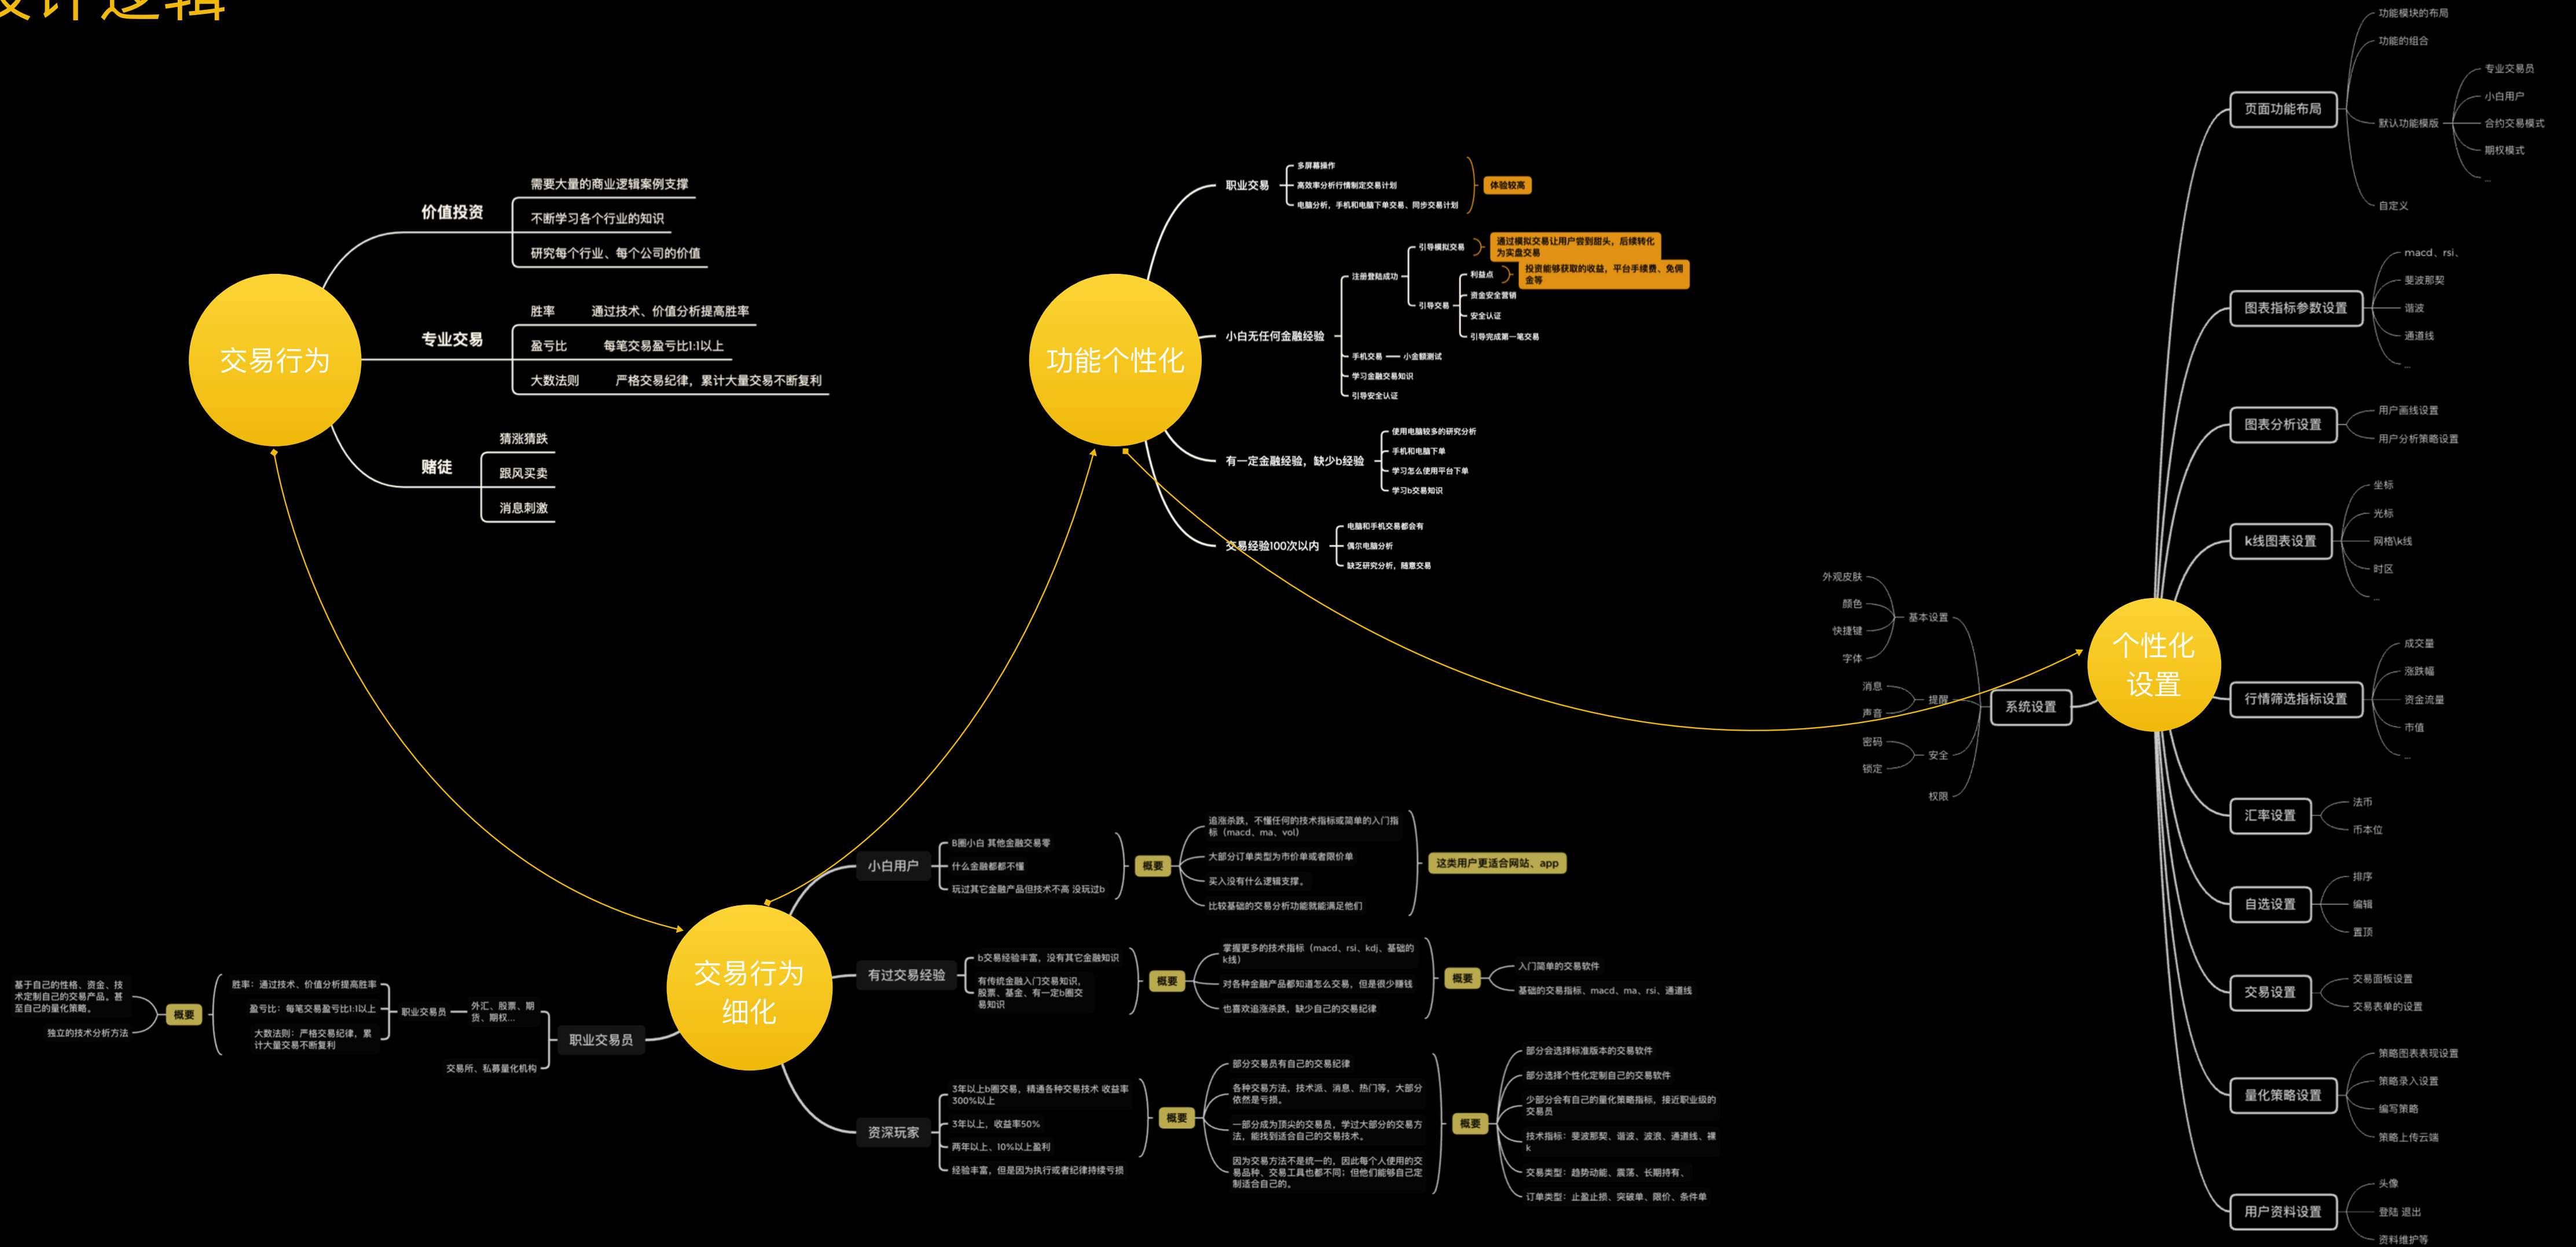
设计逻辑

交易行为

价值投资
需要大量的商业逻辑案例支撑
不断学习各个行业的知识
研究每个行业、每个公司的价值

专业交易
胜率 通过技术、价值分析提高胜率
盈亏比 每笔交易盈亏比1:1以上
大数法则 严格交易纪律，累计大量交易不断复利

赌徒
猜涨猜跌
跟风买卖
消息刺激

功能个性化

职业交易
多屏幕操作
高效率分析行情制定交易计划
电脑分析，手机和电脑下单交易、同步交易计划
体验较高

小白无任何金融经验
注册登陆成功
引导模拟交易
通过模拟交易让用户尝到甜头，后续转化为实盘交易
引导交易
利益点
投资能够获取的收益，平台手续费、免佣金等
资金安全营销
安全认证
引导完成第一笔交易
手机交易 — 小金额测试
学习金融交易知识
引导安全认证

有一定金融经验，缺少b经验
使用电脑较多的研究分析
手机和电脑下单
学习怎么使用平台下单
学习b交易知识

交易经验100次以内
电脑和手机交易都会有
偶尔电脑分析
缺乏研究分析，随意交易

个性化设置

页面功能布局
功能模块的布局
功能的组合
默认功能模版
专业交易员
小白用户
合约交易模式
期权模式
...
自定义

图表指标参数设置
macd、rsi、
斐波那契
谐波
通道线
...

图表分析设置
用户画线设置
用户分析策略设置

k线图表设置
坐标
光标
网格\k线
时区
...

系统设置
基本设置
外观皮肤
颜色
快捷键
字体
提醒
消息
声音
安全
密码
锁定
权限

行情筛选指标设置
成交量
涨跌幅
资金流量
市值
...

汇率设置
法币
币本位

自选设置
排序
编辑
置顶

交易设置
交易面板设置
交易表单的设置

量化策略设置
策略图表表现设置
策略录入设置
编写策略
策略上传云端

用户资料设置
头像
登陆 退出
资料维护等

交易行为细化

小白用户
B圈小白 其他金融交易零
什么金融都都不懂
玩过其它金融产品但技术不高 没玩过b
概要
追涨杀跌，不懂任何的技术指标或简单的入门指标（macd、ma、vol）
大部分订单类型为市价单或者限价单
买入没有什么逻辑支撑。
比较基础的交易分析功能就能满足他们
这类用户更适合网站、app

有过交易经验
b交易经验丰富，没有其它金融知识
有传统金融入门交易知识，股票、基金、有一定b圈交易知识
概要
掌握更多的技术指标（macd、rsi、kdj、基础的k线）
对各种金融产品都知道怎么交易，但是很少赚钱
也喜欢追涨杀跌，缺少自己的交易纪律
概要
入门简单的交易软件
基础的交易指标，macd、ma、rsi、通道线

资深玩家
3年以上b圈交易，精通各种交易技术 收益率300%以上
3年以上，收益率50%
两年以上、10%以上盈利
经验丰富，但是因为执行或者纪律持续亏损
概要
部分交易员有自己的交易纪律
各种交易方法，技术派、消息、热门等，大部分依然是亏损。
一部分成为顶尖的交易员，学过大部分的交易方法，能找到适合自己的交易技术。
因为交易方法不是统一的，因此每个人使用的交易品种、交易工具也都不同；但他们能够自己定制适合自己的。
概要
部分会选择标准版本的交易软件
部分选择个性化定制自己的交易软件
少部分会有自己的量化策略指标，接近职业级的交易员
技术指标：斐波那契、谐波、波浪、通道线、裸k
交易类型：趋势动能、震荡、长期持有、
订单类型：止盈止损、突破单、限价、条件单

职业交易员
职业交易员
外汇、股票、期货、期权...
交易所、私募量化机构
胜率：通过技术、价值分析提高胜率
盈亏比：每笔交易盈亏比1:1以上
大数法则：严格交易纪律，累计大量交易不断复利
概要
基于自己的性格、资金、技术定制自己的交易产品，甚至自己的量化策略。
独立的技术分析方法